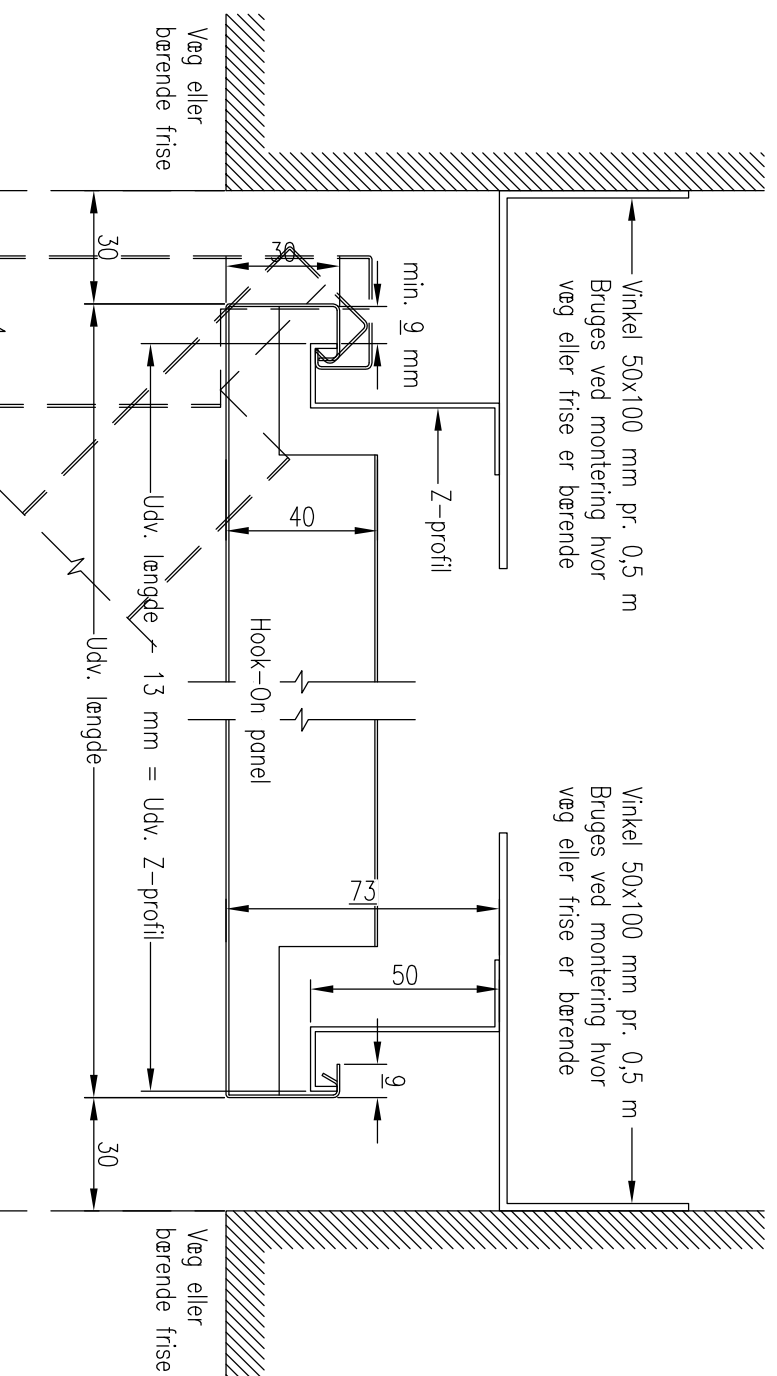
Væg eller bærende frise

30

30

min. 9 mm

Vinkel 50x100 mm pr. 0,5 m
Bruges ved montering hvor
væg eller frise er bærende

Z–profil

40

Udv. længde ÷ 13 mm = Udv. Z–profil

Udv. længde

Hook–On panel

Vinkel 50x100 mm pr. 0,5 m
Bruges ved montering hvor
væg eller frise er bærende

73

50

9

30

Væg eller bærende frise